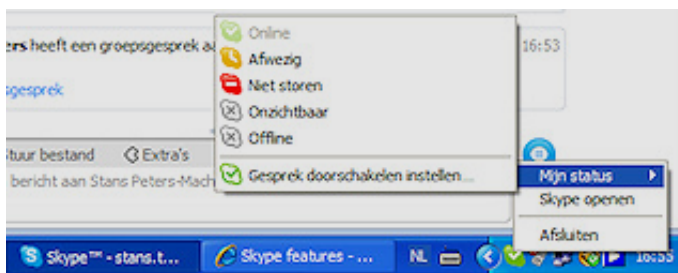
ers heeft een groepsgesprek a

16:53

gesprek

Stuur bestand

Extra's

bericht aan Stans Peters-Mach

Online

Afwezig

Niet storen

Onzichtbaar

Offline

Gesprek doorschakelen instellen...

Mijn status

Skype openen

Afsluiten

Skype™ - stans.t...

Skype features - ...

NL

16:53